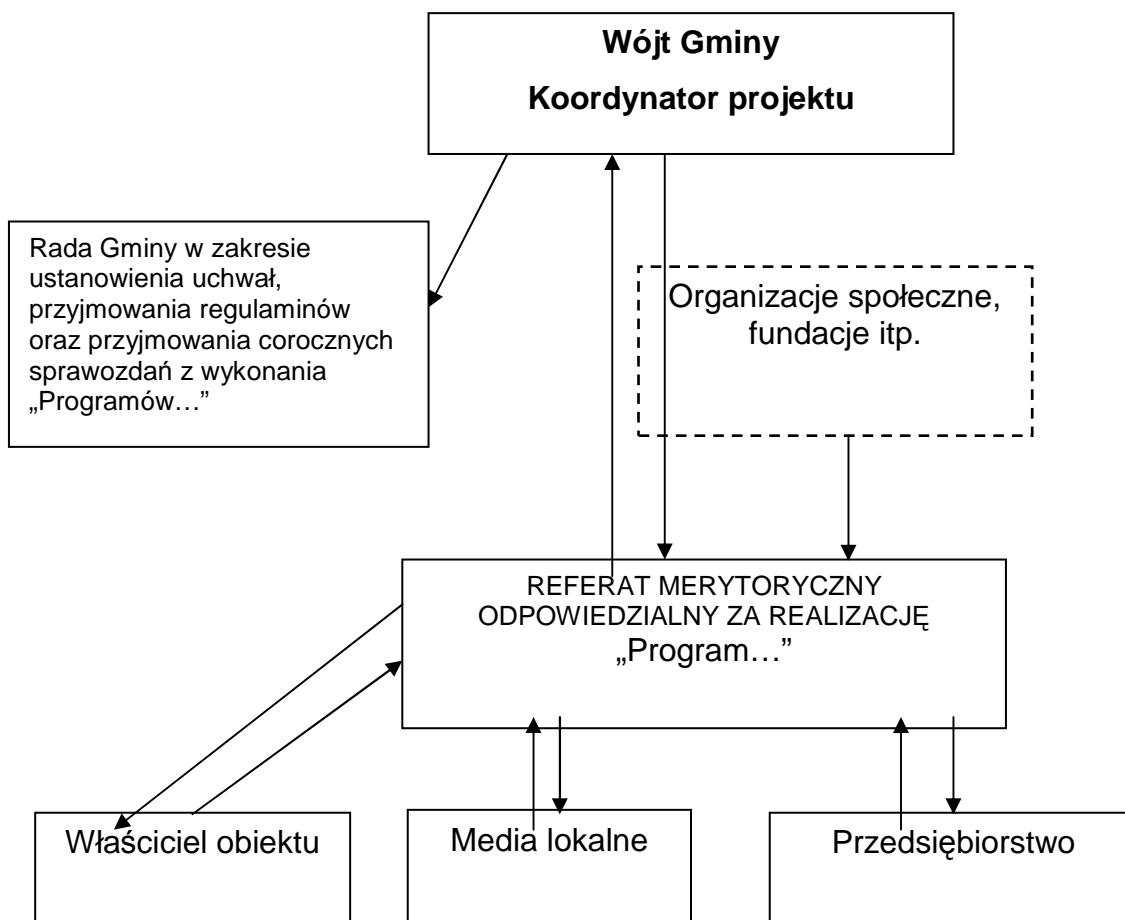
Wójt Gminy

Koordynator projektu

Rada Gminy w zakresie ustanowienia uchwał, przyjmowania regulaminów oraz przyjmowania corocznych sprawozdań z wykonania „Programów…"

Organizacje społeczne, fundacje itp.

REFERAT MERYTORYCZNY ODPOWIEDZIALNY ZA REALIZACJĘ „Program…"

Właściciel obiektu

Media lokalne

Przedsiębiorstwo